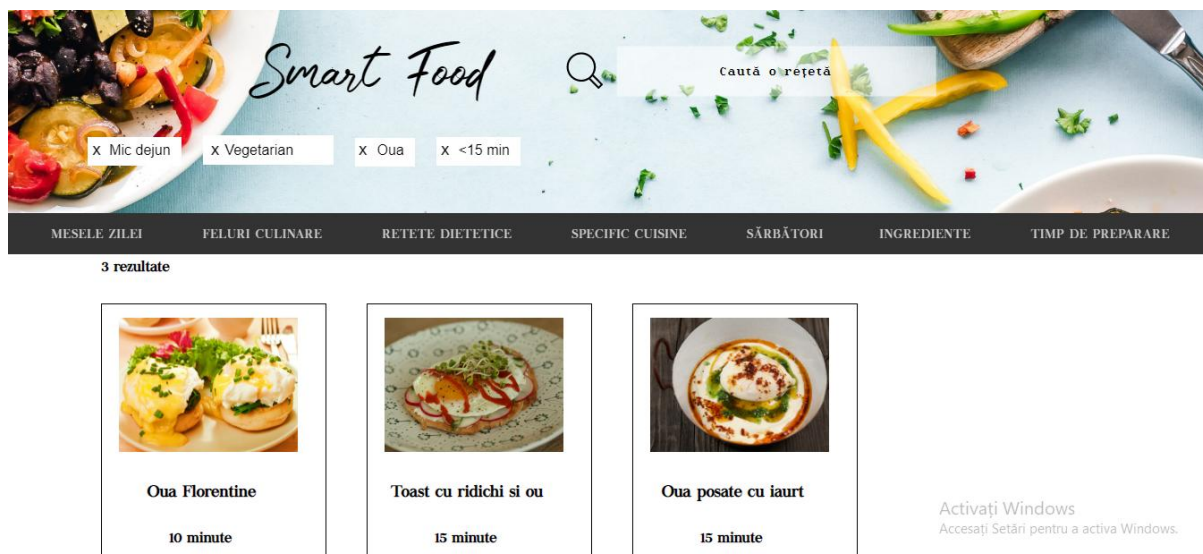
Smart Food

Caută o rețetă

x Mic dejun
x Vegetarian
x Oua
x <15 min

MESELE ZILEI
FELURI CULINARE
RETETE DIETETICE
SPECIFIC CUISINE
SĂRBĂTORI
INGREDIENTE
TIMP DE PREPARARE

3 rezultate

Oua Florentine
10 minute

Toast cu ridichi si ou
15 minute

Oua posate cu iaurt
15 minute

Activați Windows
Accesați Setări pentru a activa Windows.